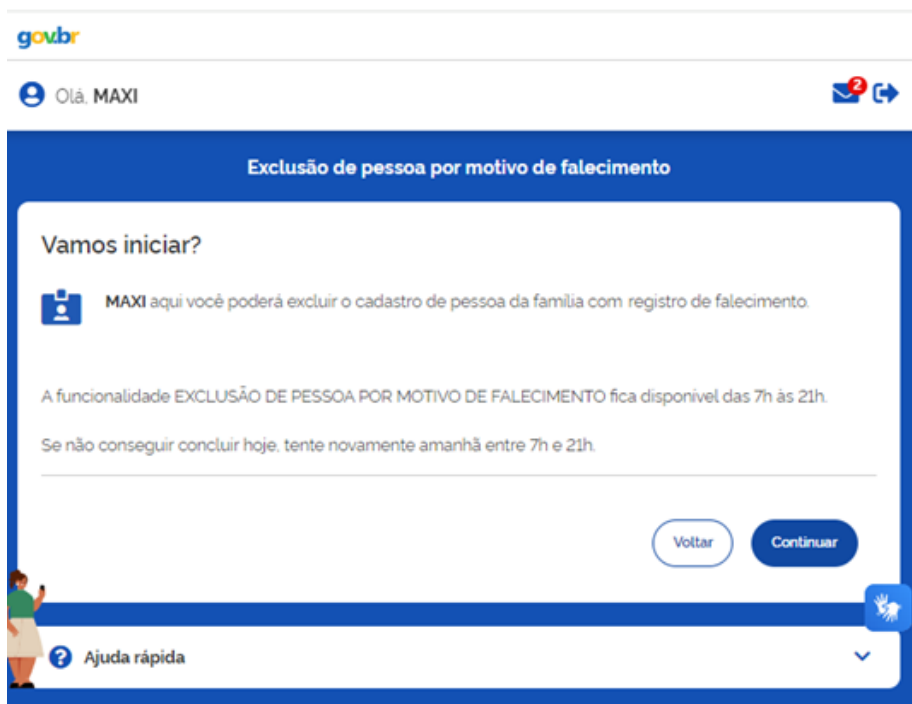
gov.br

Olá, MAXI

2

Exclusão de pessoa por motivo de falecimento

Vamos iniciar?

MAXI aqui você poderá excluir o cadastro de pessoa da família com registro de falecimento.

A funcionalidade EXCLUSÃO DE PESSOA POR MOTIVO DE FALECIMENTO fica disponível das 7h às 21h.

Se não conseguir concluir hoje, tente novamente amanhã entre 7h e 21h.

Voltar

Continuar

Ajuda rápida